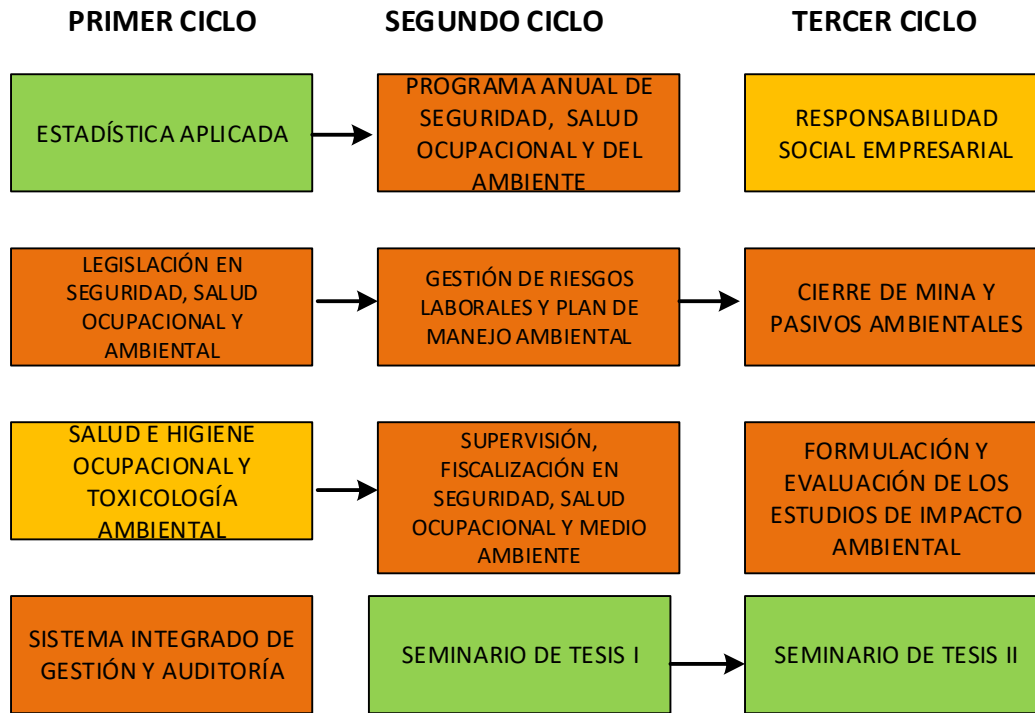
PRIMER CICLO

SEGUNDO CICLO

TERCER CICLO

ESTADÍSTICA APLICADA

PROGRAMA ANUAL DE SEGURIDAD, SALUD OCUPACIONAL Y DEL AMBIENTE

RESPONSABILIDAD SOCIAL EMPRESARIAL

LEGISLACIÓN EN SEGURIDAD, SALUD OCUPACIONAL Y AMBIENTAL

GESTIÓN DE RIESGOS LABORALES Y PLAN DE MANEJO AMBIENTAL

CIERRE DE MINA Y PASIVOS AMBIENTALES

SALUD E HIGIENE OCUPACIONAL Y TOXICOLOGÍA AMBIENTAL

SUPERVISIÓN, FISCALIZACIÓN EN SEGURIDAD, SALUD OCUPACIONAL Y MEDIO AMBIENTE

FORMULACIÓN Y EVALUACIÓN DE LOS ESTUDIOS DE IMPACTO AMBIENTAL

SISTEMA INTEGRADO DE GESTIÓN Y AUDITORÍA

SEMINARIO DE TESIS I

SEMINARIO DE TESIS II